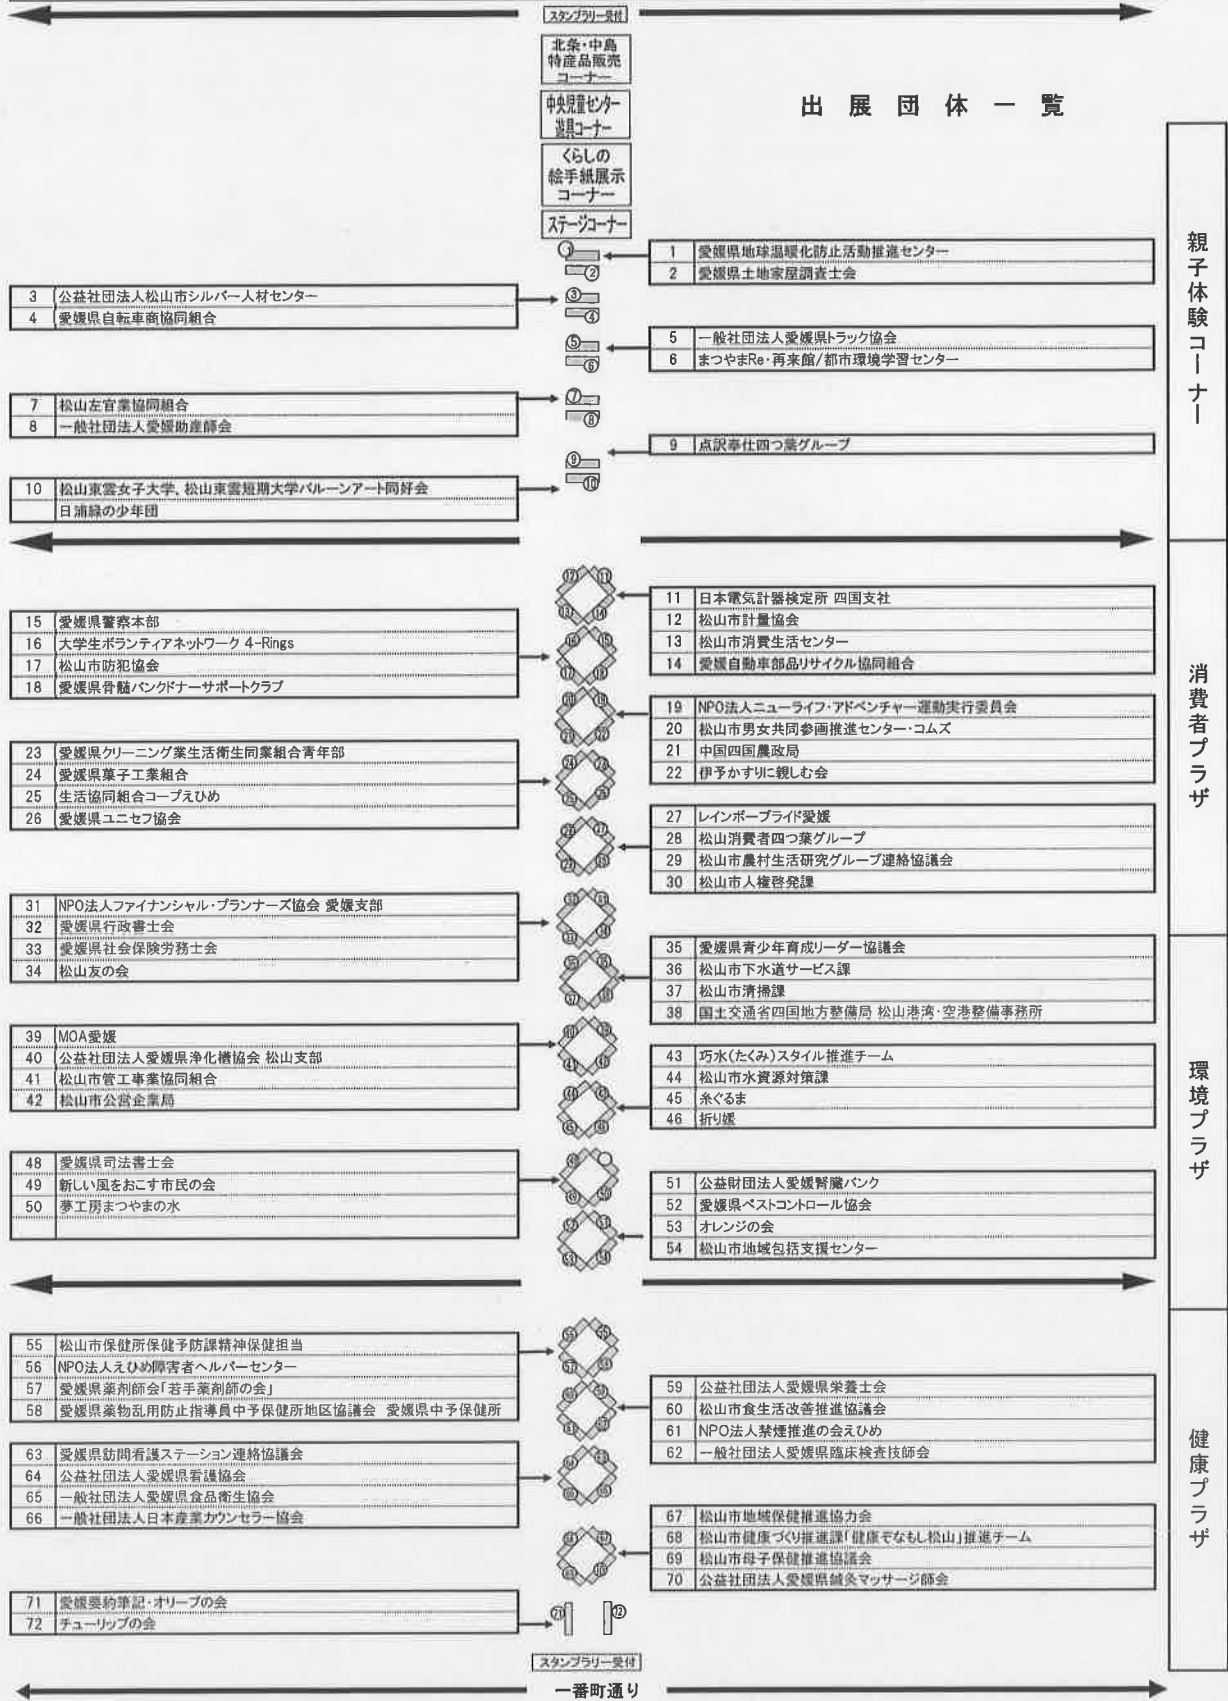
スタンプラリー受付

北条・中島特産品販売コーナー

中央児童センター遊具コーナー

くらしの絵手紙展示コーナー

ステージコーナー

出展団体一覧

親子体験コーナー

| 1 | 愛媛県地球温暖化防止活動推進センター |
|---|---|
| 2 | 愛媛県土地家屋調査士会 |

| 3 | 公益社団法人松山市シルバー人材センター |
|---|---|
| 4 | 愛媛県自転車商協同組合 |

| 5 | 一般社団法人愛媛県トラック協会 |
|---|---|
| 6 | まつやまRe・再来館/都市環境学習センター |

| 7 | 松山左官業協同組合 |
|---|---|
| 8 | 一般社団法人愛媛助産師会 |

| 9 | 点訳奉仕四つ葉グループ |
|---|---|

| 10 | 松山東雲女子大学、松山東雲短期大学バルーンアート同好会 |
|---|---|
| | 日浦緑の少年団 |

消費者プラザ

| 11 | 日本電気計器検定所 四国支社 |
|---|---|
| 12 | 松山市計量協会 |
| 13 | 松山市消費生活センター |
| 14 | 愛媛自動車部品リサイクル協同組合 |

| 15 | 愛媛県警察本部 |
|---|---|
| 16 | 大学生ボランティアネットワーク 4-Rings |
| 17 | 松山市防犯協会 |
| 18 | 愛媛県骨髄バンクドナーサポートクラブ |

| 19 | NPO法人ニューライフ・アドベンチャー運動実行委員会 |
|---|---|
| 20 | 松山市男女共同参画推進センター・コムズ |
| 21 | 中国四国農政局 |
| 22 | 伊予かすりに親しむ会 |

| 23 | 愛媛県クリーニング業生活衛生同業組合青年部 |
|---|---|
| 24 | 愛媛県菓子工業組合 |
| 25 | 生活協同組合コープえひめ |
| 26 | 愛媛県ユニセフ協会 |

| 27 | レインボープライド愛媛 |
|---|---|
| 28 | 松山消費者四つ葉グループ |
| 29 | 松山市農村生活研究グループ連絡協議会 |
| 30 | 松山市人権啓発課 |

| 31 | NPO法人ファイナンシャル・プランナーズ協会 愛媛支部 |
|---|---|
| 32 | 愛媛県行政書士会 |
| 33 | 愛媛県社会保険労務士会 |
| 34 | 松山友の会 |

環境プラザ

| 35 | 愛媛県青少年育成リーダー協議会 |
|---|---|
| 36 | 松山市下水道サービス課 |
| 37 | 松山市清掃課 |
| 38 | 国土交通省四国地方整備局 松山港湾・空港整備事務所 |

| 39 | MOA愛媛 |
|---|---|
| 40 | 公益社団法人愛媛県浄化槽協会 松山支部 |
| 41 | 松山市管工事業協同組合 |
| 42 | 松山市公営企業局 |

| 43 | 巧水(たくみ)スタイル推進チーム |
|---|---|
| 44 | 松山市水資源対策課 |
| 45 | 糸ぐるま |
| 46 | 折り紙 |

| 48 | 愛媛県司法書士会 |
|---|---|
| 49 | 新しい風をおこす市民の会 |
| 50 | 夢工房まつやまの水 |

| 51 | 公益財団法人愛媛腎臓バンク |
|---|---|
| 52 | 愛媛県ペストコントロール協会 |
| 53 | オレンジの会 |
| 54 | 松山市地域包括支援センター |

健康プラザ

| 55 | 松山市保健所保健予防課精神保健担当 |
|---|---|
| 56 | NPO法人えひめ障害者ヘルパーセンター |
| 57 | 愛媛県薬剤師会「若手薬剤師の会」 |
| 58 | 愛媛県薬物乱用防止指導員中予保健所地区協議会 愛媛県中予保健所 |

| 59 | 公益社団法人愛媛県栄養士会 |
|---|---|
| 60 | 松山市食生活改善推進協議会 |
| 61 | NPO法人禁煙推進の会えひめ |
| 62 | 一般社団法人愛媛県臨床検査技師会 |

| 63 | 愛媛県訪問看護ステーション連絡協議会 |
|---|---|
| 64 | 公益社団法人愛媛県看護協会 |
| 65 | 一般社団法人愛媛県食品衛生協会 |
| 66 | 一般社団法人日本産業カウンセラー協会 |

| 67 | 松山市地域保健推進協力会 |
|---|---|
| 68 | 松山市健康づくり推進課「健康でなもし松山」推進チーム |
| 69 | 松山市母子保健推進協議会 |
| 70 | 公益社団法人愛媛県鍼灸マッサージ師会 |

| 71 | 愛媛要約筆記・オリーブの会 |
|---|---|
| 72 | チューリップの会 |

スタンプラリー受付

一番町通り